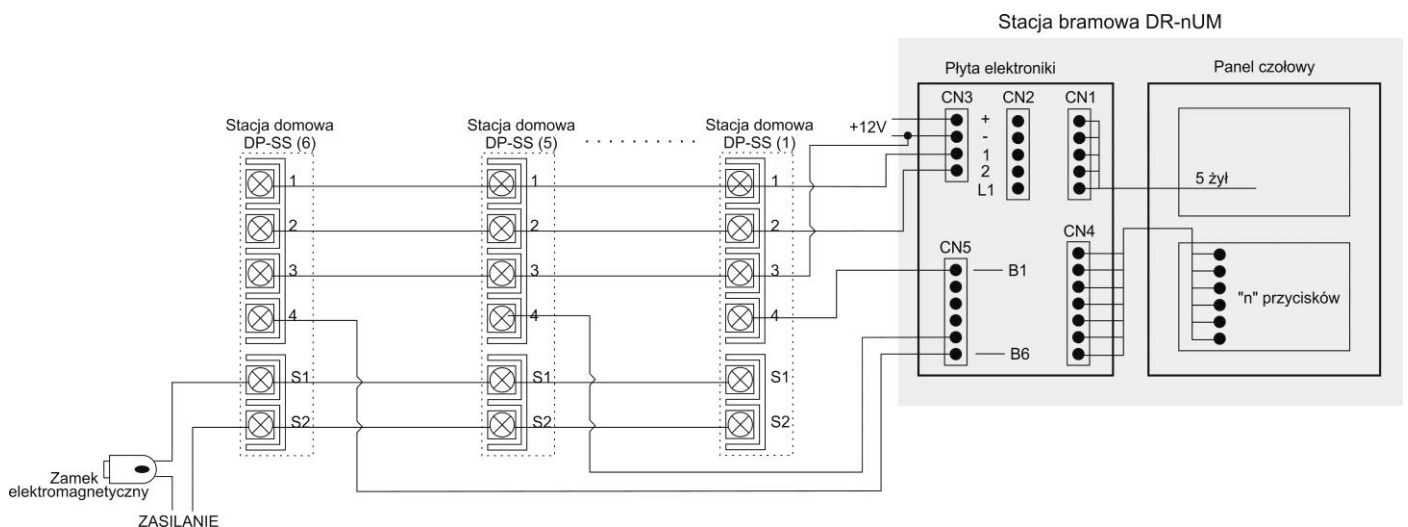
Stacja bramowa DR-nUM

Płyta elektroniki

Panel czołowy

Stacja domowa DP-SS (6)

Stacja domowa DP-SS (5)

Stacja domowa DP-SS (1)

+12V

CN3 CN2 CN1

+
-
1
2
L1

5 żył

CN5 CN4

B1

B6

"n" przycisków

1 1 1
2 2 2
3 3 3
4 4 4
S1 S1 S1
S2 S2 S2

Zamek elektromagnetyczny

ZASILANIE